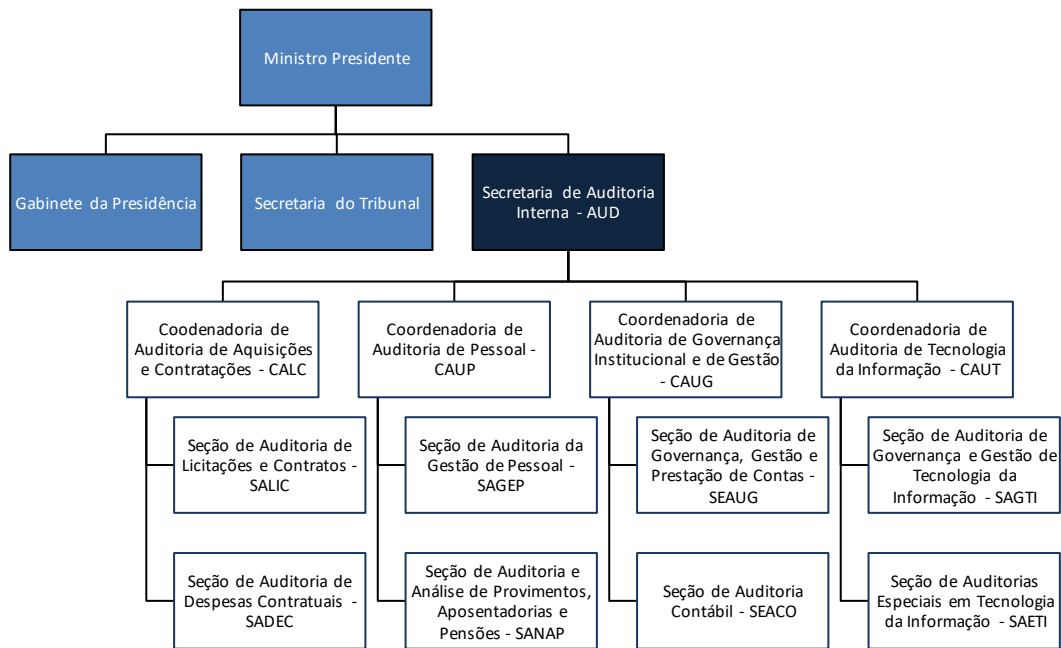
Ministro Presidente

Gabinete da Presidência

Secretaria do Tribunal

Secretaria de Auditoria Interna - AUD

Coodenadoria de Auditoria de Aquisições e Contratações - CALC

Seção de Auditoria de Licitações e Contratos - SALIC

Seção de Auditoria de Despesas Contratuais - SADEC

Coordenadoria de Auditoria de Pessoal - CAUP

Seção de Auditoria da Gestão de Pessoal - SAGEP

Seção de Auditoria e Análise de Provimentos, Aposentadorias e Pensões - SANAP

Coordenadoria de Auditoria de Governança Institucional e de Gestão - CAUG

Seção de Auditoria de Governança, Gestão e Prestação de Contas - SEAUG

Seção de Auditoria Contábil - SEACO

Coordenadoria de Auditoria de Tecnologia da Informação - CAUT

Seção de Auditoria de Governança e Gestão de Tecnologia da Informação - SAGTI

Seção de Auditorias Especiais em Tecnologia da Informação - SAETI